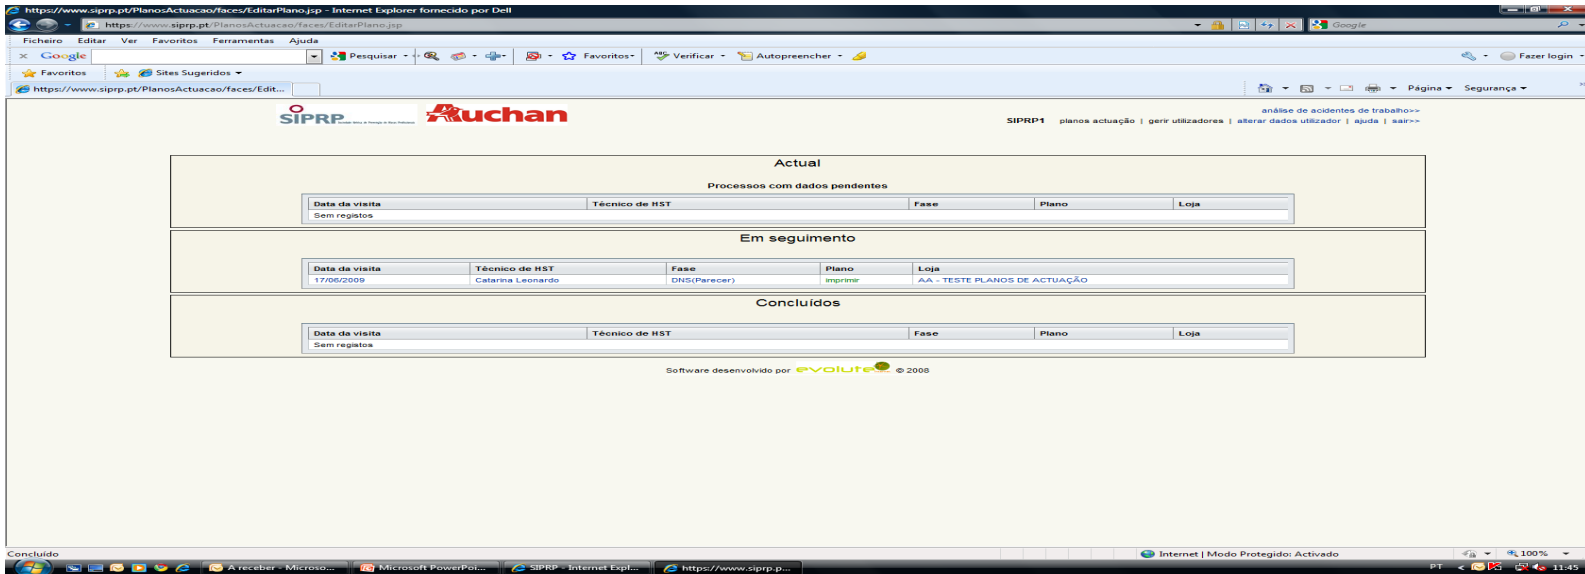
https://www.siprp.pt/PlanosActuacao/faces/EditarPlano.jsp - Internet Explorer fornecido por Dell

https://www.siprp.pt/PlanosActuacao/faces/EditarPlano.jsp

Google

Ficheiro Editar Ver Favoritos Ferramentas Ajuda

Google Pesquisar Favoritos Verificar Autopreencher Fazer login

Favoritos Sites Sugeridos

https://www.siprp.pt/PlanosActuacao/faces/Edit...

Página Segurança

SIPRP Auchan

análise de acidentes de trabalho>>

SIPRP1 planos actuação | gerir utilizadores | alterar dados utilizador | ajuda | sair>>

Actual

Processos com dados pendentes

| Data da visita | Técnico de HST | Fase | Plano | Loja |
|---|---|---|---|---|
| Sem registos | | | | |

Em seguimento

| Data da visita | Técnico de HST | Fase | Plano | Loja |
|---|---|---|---|---|
| 17/06/2009 | Catarina Leonardo | DNS(Parecer) | imprimir | AA - TESTE PLANOS DE ACTUAÇÃO |

Concluídos

| Data da visita | Técnico de HST | Fase | Plano | Loja |
|---|---|---|---|---|
| Sem registos | | | | |

Software desenvolvido por evolute © 2008

Concluído

Internet | Modo Protegido: Activado 100%

A receber - Microso... Microsoft PowerPoi... SIPRP - Internet Expl... https://www.siprp.p...

PT 11:45